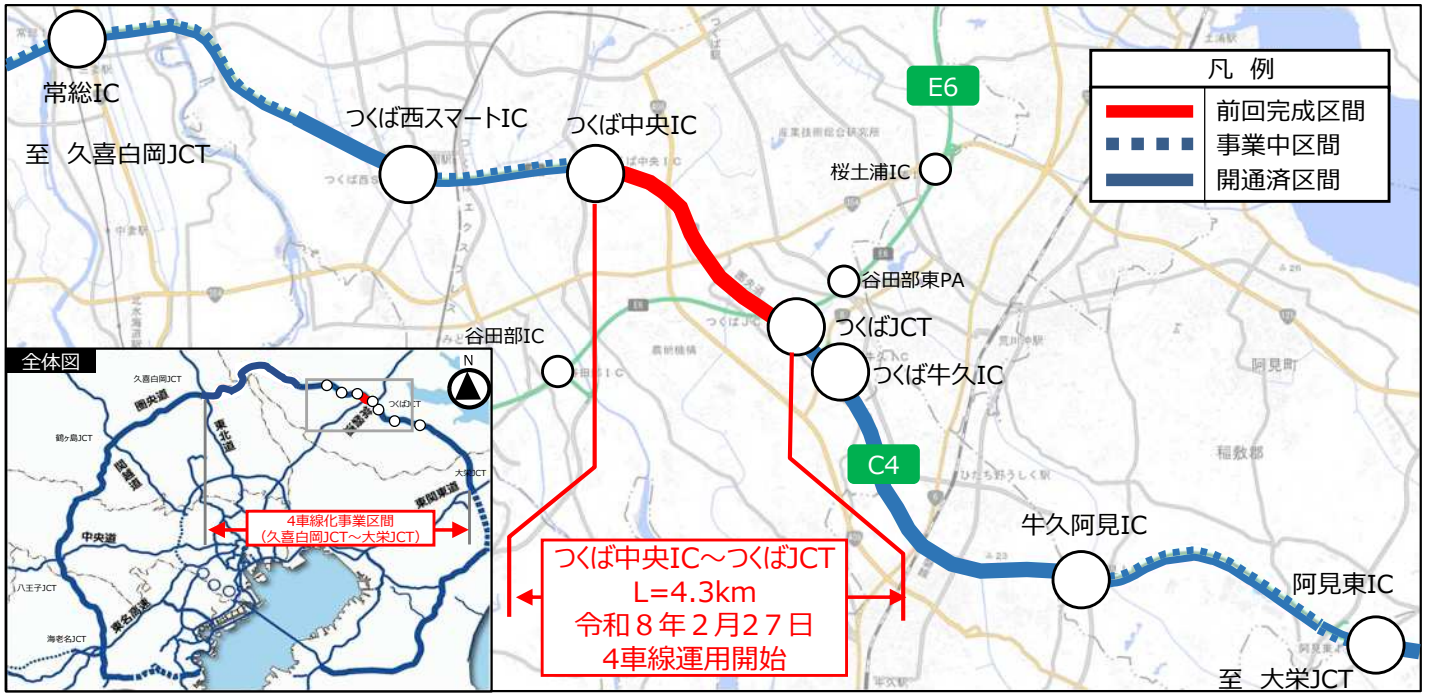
常総IC

至 久喜白岡JCT

つくば西スマートIC

つくば中央IC

E6

桜土浦IC

谷田部東PA

つくばJCT

つくば牛久IC

谷田部IC

C4

牛久阿見IC

阿見東IC

至 大栄JCT

| 凡 例 |
|---|
| 前回完成区間 |
| 事業中区間 |
| 開通済区間 |

つくば中央IC～つくばJCT
L=4.3km
令和８年２月２７日
４車線運用開始

全体図
N
久喜白岡JCT
圏央道
鶴ヶ島JCT
東北道
関越道
つくばJCT
常磐道
大栄JCT
東関東道
4車線化事業区間
（久喜白岡JCT～大栄JCT）
中央道
八王子JCT
東名高速
海老名JCT